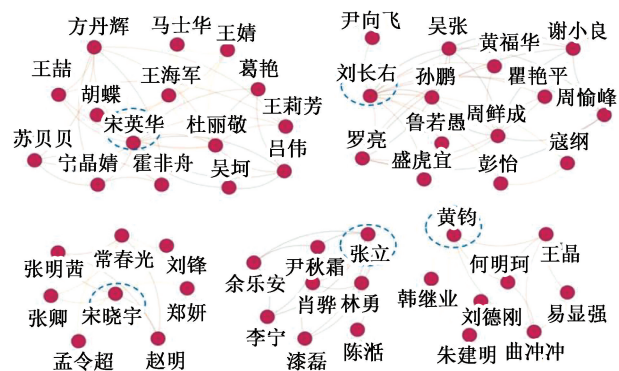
方丹辉 马士华 王婧
王喆 王海军 葛艳
胡蝶
宋英华 杜丽敬 王莉芳
苏贝贝
宁晶婧 霍非舟 吕伟
吴坷

尹向飞 吴张 谢小良
黄福华
刘长右 孙鹏 瞿艳平
周愉峰
鲁若愚 周鲜成
罗亮 寇纲
盛虎宜 彭怡

常春光
张明茜 刘锋
宋晓宇 郑妍
张卿
孟令超 赵明

张立
余乐安 尹秋霜
肖骅 林勇
李宁
漆磊 陈湉

黄钧
何明珂 王晶
韩继业
刘德刚 易显强
朱建明 曲冲冲